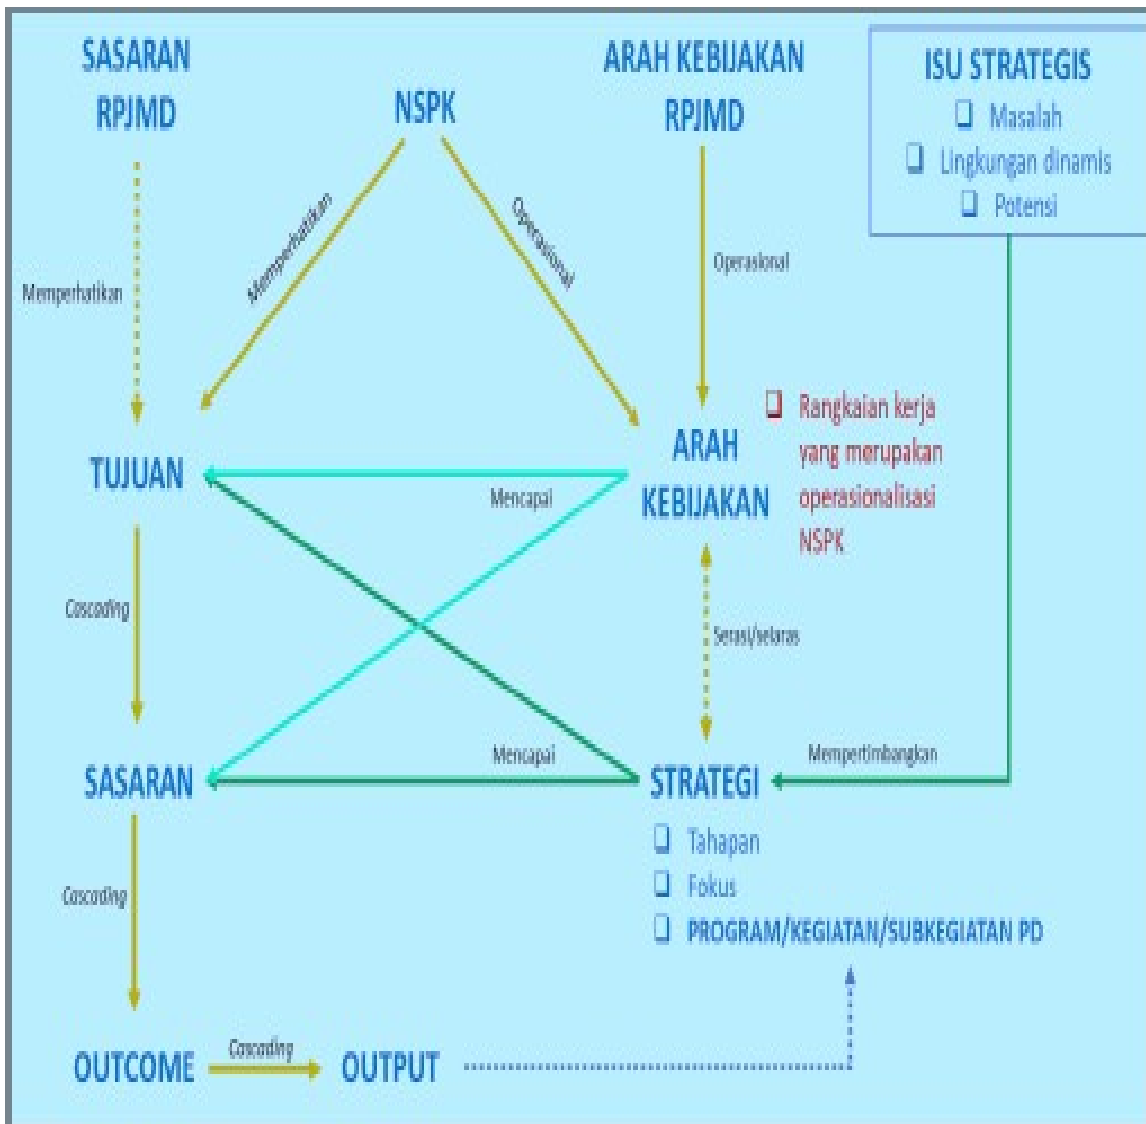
SASARAN RPJMD

NSPK

ARAH KEBIJAKAN RPJMD

ISU STRATEGIS
❑ Masalah
❑ Lingkungan dinamis
❑ Potensi

Memperhatikan

Memperhatikan

Operasional

Operasional

TUJUAN

Mencapai

ARAH KEBIJAKAN

❑ Rangkaian kerja yang merupakan operasionalisasi NSPK

Cascading

Serasi/selaras

Mencapai

Mempertimbangkan

SASARAN

STRATEGI
❑ Tahapan
❑ Fokus
❑ PROGRAM/KEGIATAN/SUBKEGIATAN PD

Cascading

OUTCOME

Cascading

OUTPUT